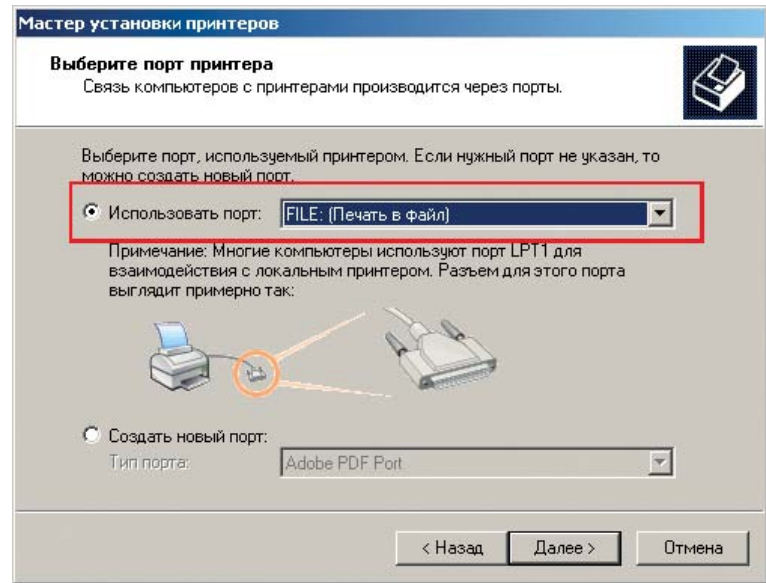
Мастер установки принтеров

Выберите порт принтера
Связь компьютеров с принтерами производится через порты.

Выберите порт, используемый принтером. Если нужный порт не указан, то можно создать новый порт.

Использовать порт: FILE: (Печать в файл)

Примечание: Многие компьютеры используют порт LPT1 для взаимодействия с локальным принтером. Разъем для этого порта выглядит примерно так:

Создать новый порт:
Тип порта: Adobe PDF Port

< Назад | Далее > | Отмена